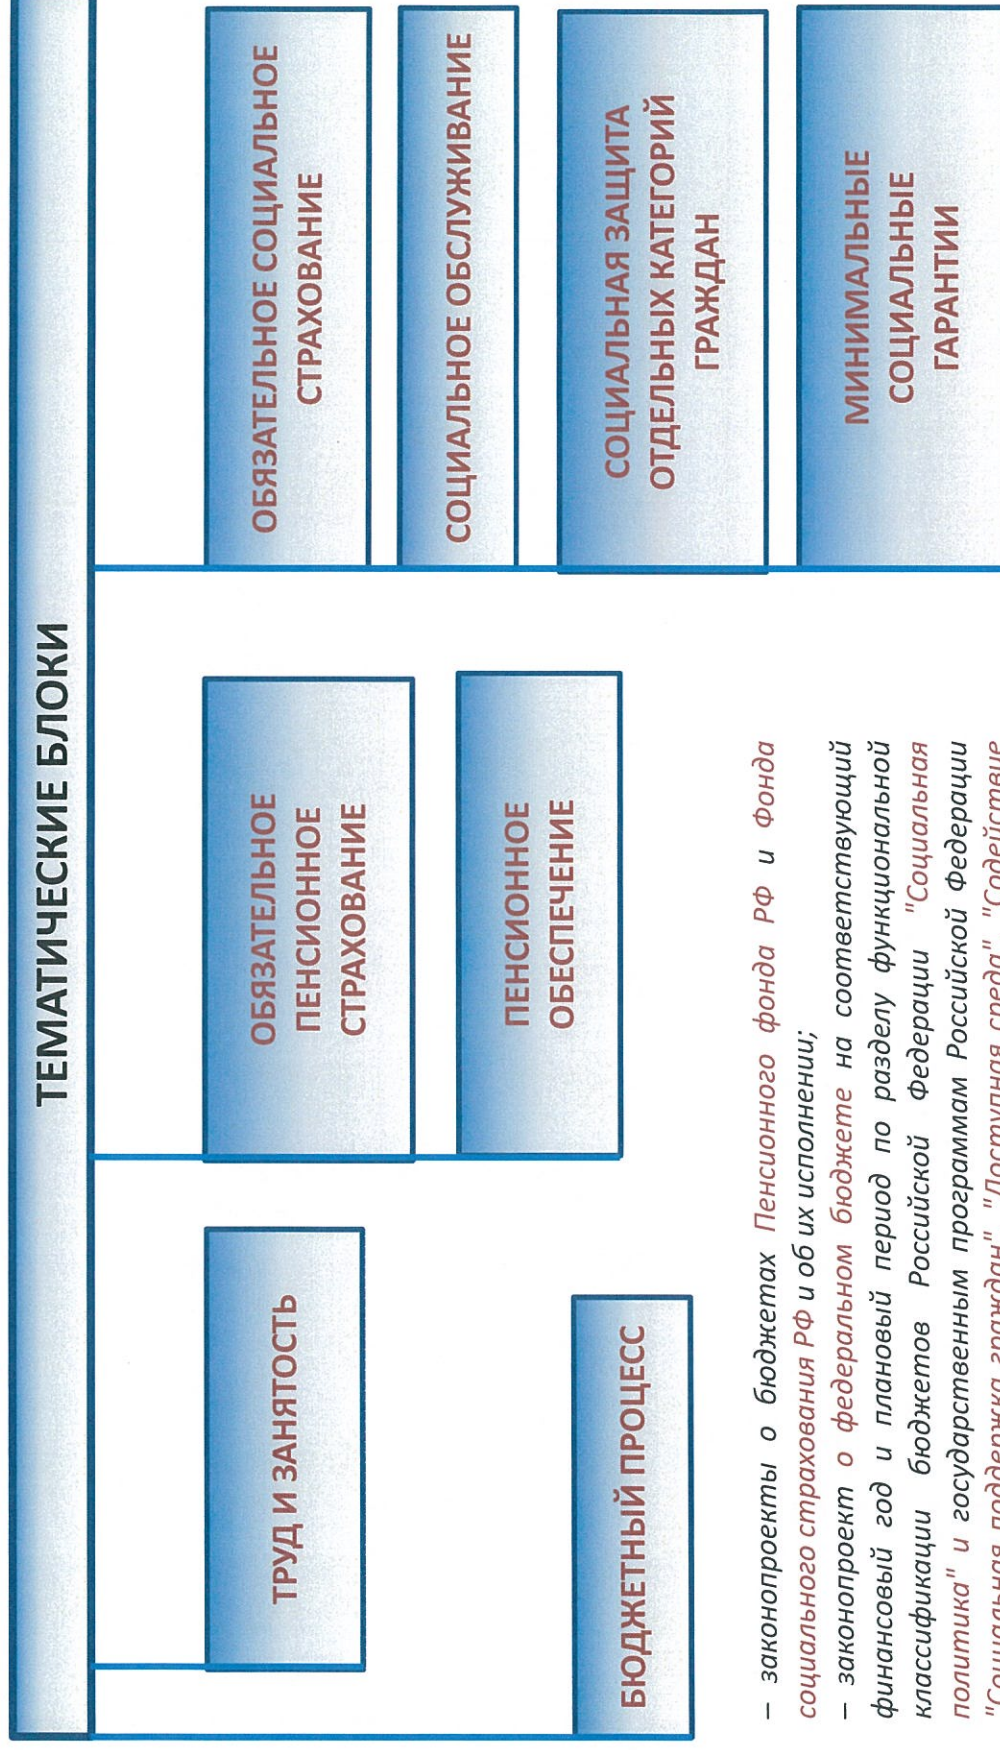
ТЕМАТИЧЕСКИЕ БЛОКИ

ТРУД И ЗАНЯТОСТЬ

БЮДЖЕТНЫЙ ПРОЦЕСС

ОБЯЗАТЕЛЬНОЕ ПЕНСИОННОЕ СТРАХОВАНИЕ

ПЕНСИОННОЕ ОБЕСПЕЧЕНИЕ

ОБЯЗАТЕЛЬНОЕ СОЦИАЛЬНОЕ СТРАХОВАНИЕ

СОЦИАЛЬНОЕ ОБСЛУЖИВАНИЕ

СОЦИАЛЬНАЯ ЗАЩИТА ОТДЕЛЬНЫХ КАТЕГОРИЙ ГРАЖДАН

МИНИМАЛЬНЫЕ СОЦИАЛЬНЫЕ ГАРАНТИИ

– законопроекты о бюджетах Пенсионного фонда РФ и Фонда социального страхования РФ и об их исполнении;

– законопроект о федеральном бюджете на соответствующий финансовый год и плановый период по разделу функциональной классификации бюджетов Российской Федерации "Социальная политика" и государственным программам Российской Федерации "Социальная поддержка граждан", "Доступная среда", "Содействие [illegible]